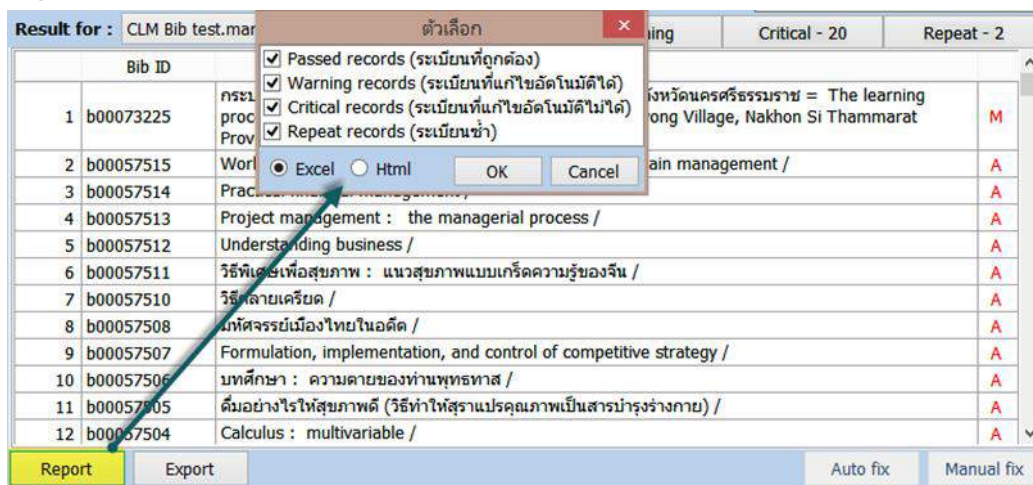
Result for : CLM Bib test.mar

ตัวเลือก

☑ Passed records (ระเบียนที่ถูกต้อง)
☑ Warning records (ระเบียนที่แก้ไขอัตโนมัติได้)
☑ Critical records (ระเบียนที่แก้ไขอัตโนมัติไม่ได้)
☑ Repeat records (ระเบียนซ้ำ)

◉ Excel ○ Html

OK Cancel

ning | Critical - 20 | Repeat - 2

| | Bib ID | | |
|---|---|---|---|
| 1 | b00073225 | กระบ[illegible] proc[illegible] Prov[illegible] ังหวัดนครศรีธรรมราช = The learning rong Village, Nakhon Si Thammarat | M |
| 2 | b00057515 | Worl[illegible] ain management / | A |
| 3 | b00057514 | Practi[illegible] management / | A |
| 4 | b00057513 | Project management : the managerial process / | A |
| 5 | b00057512 | Understanding business / | A |
| 6 | b00057511 | วิธีพิเศษเพื่อสุขภาพ : แนวสุขภาพแบบเกร็ดความรู้ของจีน / | A |
| 7 | b00057510 | วิธีคลายเครียด / | A |
| 8 | b00057508 | มหัศจรรย์เมืองไทยในอดีต / | A |
| 9 | b00057507 | Formulation, implementation, and control of competitive strategy / | A |
| 10 | b00057506 | บทศึกษา : ความตายของท่านพุทธทาส / | A |
| 11 | b00057505 | ดื่มอย่างไรให้สุขภาพดี (วิธีทำให้สุราแปรคุณภาพเป็นสารบำรุงร่างกาย) / | A |
| 12 | b00057504 | Calculus : multivariable / | A |

Report | Export | Auto fix | Manual fix